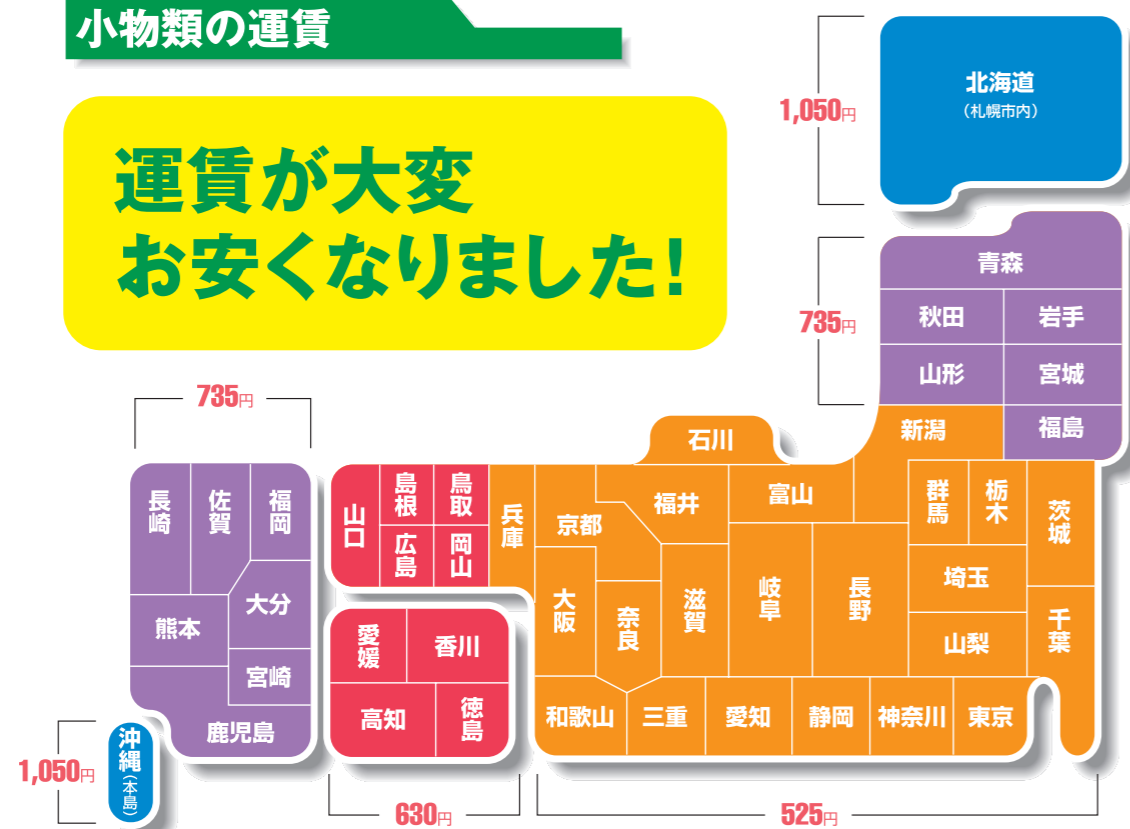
小物類の運賃

運賃が大変
お安くなりました!

1,050円
北海道
(札幌市内)

735円
青森
秋田
岩手
山形
宮城

新潟
福島

石川

735円
長崎
佐賀
福岡
熊本
大分
宮崎
鹿児島

山口
島根
鳥取
広島
岡山
兵庫
京都
福井
富山
群馬
栃木
茨城
大阪
奈良
滋賀
岐阜
長野
埼玉
千葉
山梨
愛媛
香川
高知
徳島
和歌山
三重
愛知
静岡
神奈川
東京

1,050円
沖縄
(本島)

630円
525円